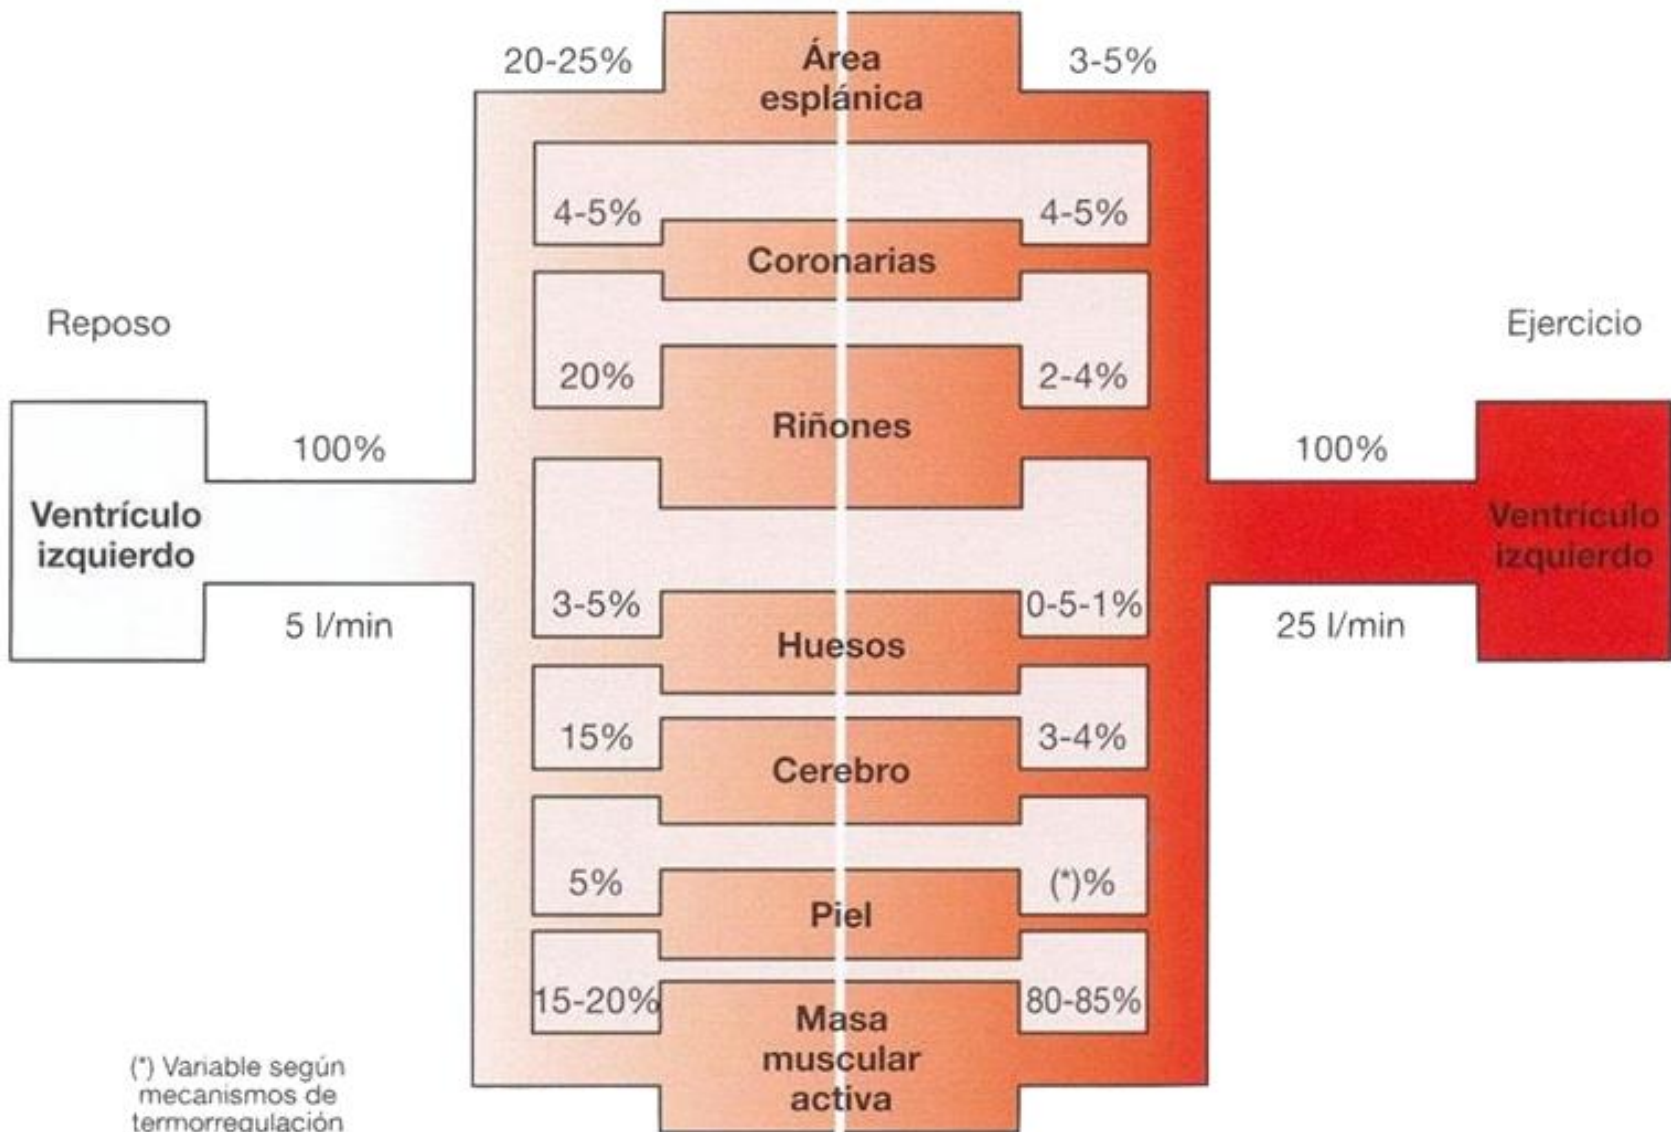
20-25%
Área esplánica
3-5%

4-5%
Coronarias
4-5%

Reposo

Ejercicio

20%
Riñones
2-4%

100%

100%

Ventrículo izquierdo

Ventrículo izquierdo

5 l/min

25 l/min

3-5%
Huesos
0-5-1%

15%
Cerebro
3-4%

5%
Piel
(*)%

15-20%
Masa muscular activa
80-85%

(*) Variable según mecanismos de termorregulación